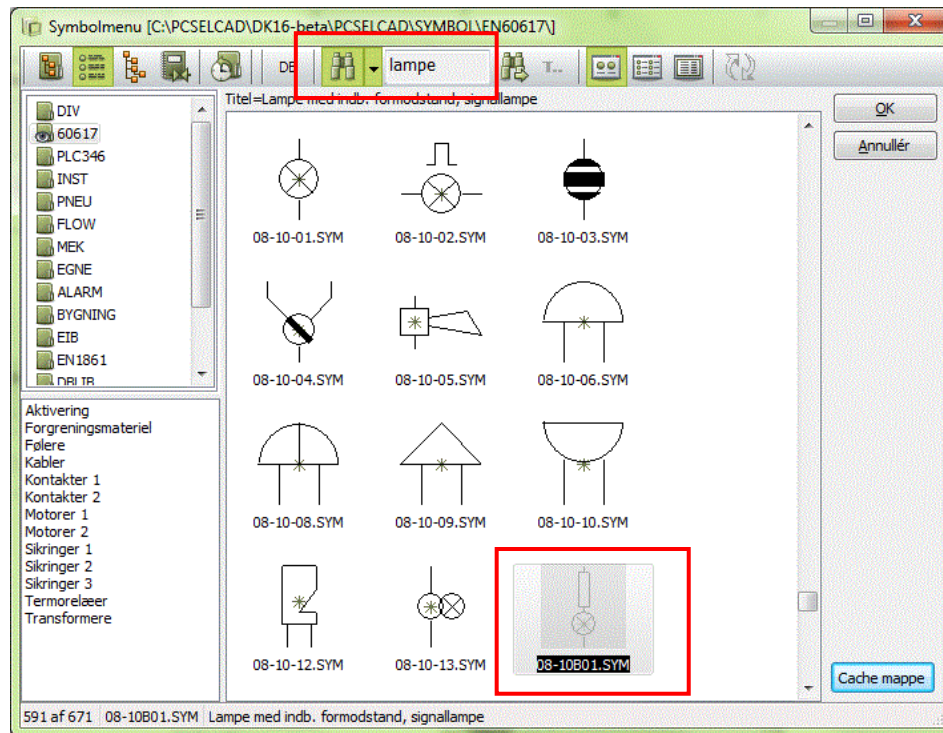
Symbolmenu [C:\PCSELCAD\DK16-beta\PCSELCAD\SYMBOL\EN60617\]

DE

lampe

T...

OK

Annullér

DIV
60617
PLC346
INST
PNEU
FLOW
MEK
EGNE
ALARM
BYGNING
EIB
EN1861
DBLIB

Aktivering
Forgreningsmateriel
Følere
Kabler
Kontakter 1
Kontakter 2
Motorer 1
Motorer 2
Sikringer 1
Sikringer 2
Sikringer 3
Termorelæer
Transformere

Titel=Lampe med indb. formodstand, signallampe

08-10-01.SYM
08-10-02.SYM
08-10-03.SYM
08-10-04.SYM
08-10-05.SYM
08-10-06.SYM
08-10-08.SYM
08-10-09.SYM
08-10-10.SYM
08-10-12.SYM
08-10-13.SYM
08-10B01.SYM

Cache mappe

591 af 671
08-10B01.SYM
Lampe med indb. formodstand, signallampe